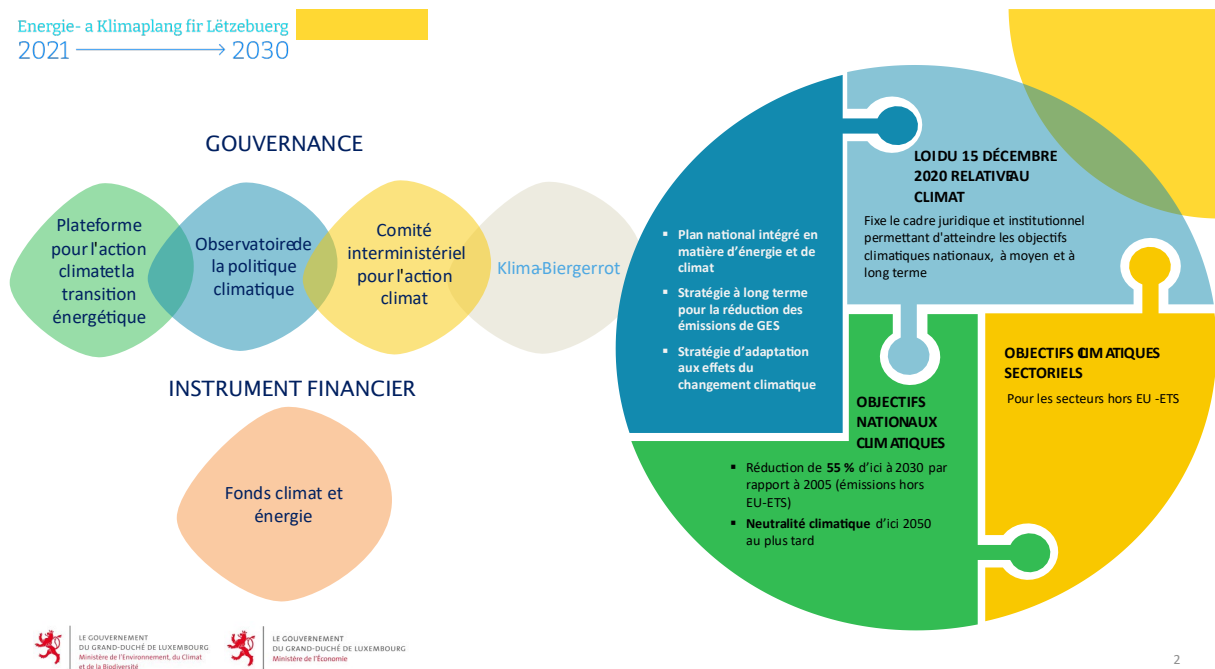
Energie- a Klimaplang fir Lëtzebuerg
2021 ——————→ 2030

GOUVERNANCE

Plateforme pour l'action climat et la transition énergétique

Observatoire de la politique climatique

Comité interministériel pour l'action climat

Klima-Biergerrot

INSTRUMENT FINANCIER

Fonds climat et énergie

▪ Plan national intégré en matière d'énergie et de climat

▪ Stratégie à long terme pour la réduction des émissions de GES

▪ Stratégie d'adaptation aux effets du changement climatique

LOI DU 15 DÉCEMBRE 2020 RELATIVE AU CLIMAT

Fixe le cadre juridique et institutionnel permettant d'atteindre les objectifs climatiques nationaux, à moyen et à long terme

OBJECTIFS CLIMATIQUES SECTORIELS

Pour les secteurs hors EU -ETS

OBJECTIFS NATIONAUX CLIMATIQUES

▪ Réduction de 55 % d'ici à 2030 par rapport à 2005 (émissions hors EU-ETS)

▪ Neutralité climatique d'ici 2050 au plus tard

LE GOUVERNEMENT DU GRAND-DUCHÉ DE LUXEMBOURG
Ministère de l'Environnement, du Climat et de la Biodiversité

LE GOUVERNEMENT DU GRAND-DUCHÉ DE LUXEMBOURG
Ministère de l'Économie

2